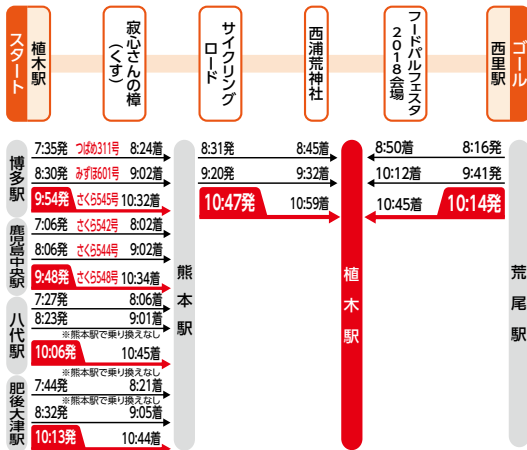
スタート
植木駅

寂心さんの樟（くす）

サイクリングロード

西浦荒神社

フードパルフェスタ2018会場

ゴール
西里駅

博多駅
7:35発 つばめ311号 8:24着
8:30発 みずほ601号 9:02着
9:54発 さくら545号 10:32着

鹿児島中央駅
7:06発 さくら542号 8:02着
8:06発 さくら544号 9:02着
9:48発 さくら548号 10:34着

八代駅
7:27発 8:06着
8:23発 9:01着
※熊本駅で乗り換えなし
10:06発 10:45着
※熊本駅で乗り換えなし

肥後大津駅
7:44発 8:21着
※熊本駅で乗り換えなし
8:32発 9:05着
10:13発 10:44着

熊本駅

8:31発 8:45着
9:20発 9:32着
10:47発 10:59着

植木駅

8:50着 8:16発
10:12着 9:41発
10:45着 10:14発

荒尾駅